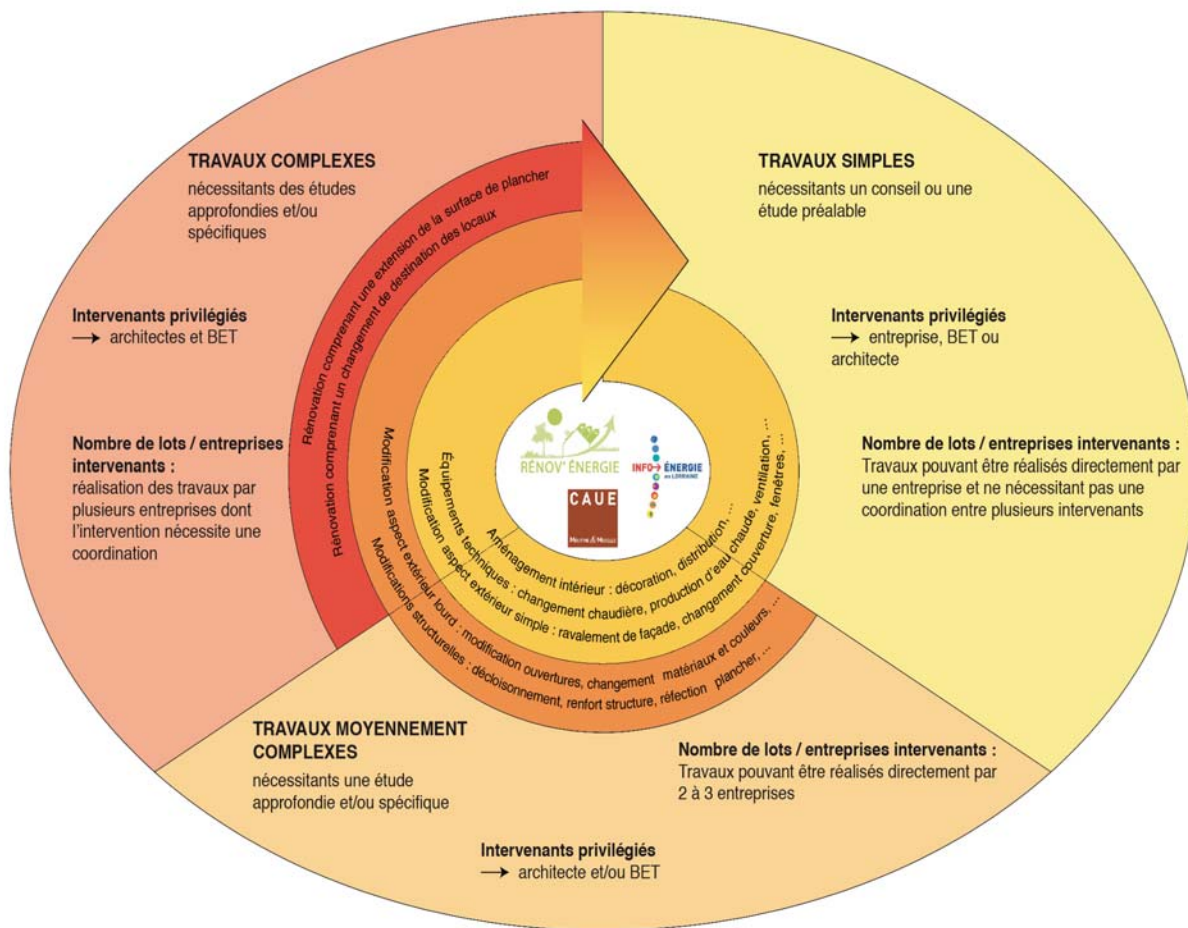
TRAVAUX COMPLEXES

nécessitants des études approfondies et/ou spécifiques

Intervenants privilégiés
→ architectes et BET

Nombre de lots / entreprises intervenants :
réalisation des travaux par plusieurs entreprises dont l'intervention nécessite une coordination

TRAVAUX SIMPLES

nécessitants un conseil ou une étude préalable

Intervenants privilégiés
→ entreprise, BET ou architecte

Nombre de lots / entreprises intervenants :
Travaux pouvant être réalisés directement par une entreprise et ne nécessitant pas une coordination entre plusieurs intervenants

Rénovation comprenant une extension de la surface de plancher

Rénovation comprenant un changement de destination des locaux

Modification aspect extérieur lourd : modification ouvertures, changement matériaux et couleurs, ...

Modifications structurelles : décloisonnement, renfort structure, réfection plancher, ...

Modification aspect extérieur simple : ravalement de façade, changement couverture, fenêtres, ...

Équipements techniques : changement chaudière, production d'eau chaude, ventilation, ...

Aménagement intérieur : décoration, distribution, ...

RÉNOV' ÉNERGIE

INFO → ÉNERGIE en LORRAINE

CAUE
Meurthe & Moselle

TRAVAUX MOYENNEMENT COMPLEXES

nécessitants une étude approfondie et/ou spécifique

Nombre de lots / entreprises intervenants :
Travaux pouvant être réalisés directement par 2 à 3 entreprises

Intervenants privilégiés
→ architecte et/ou BET